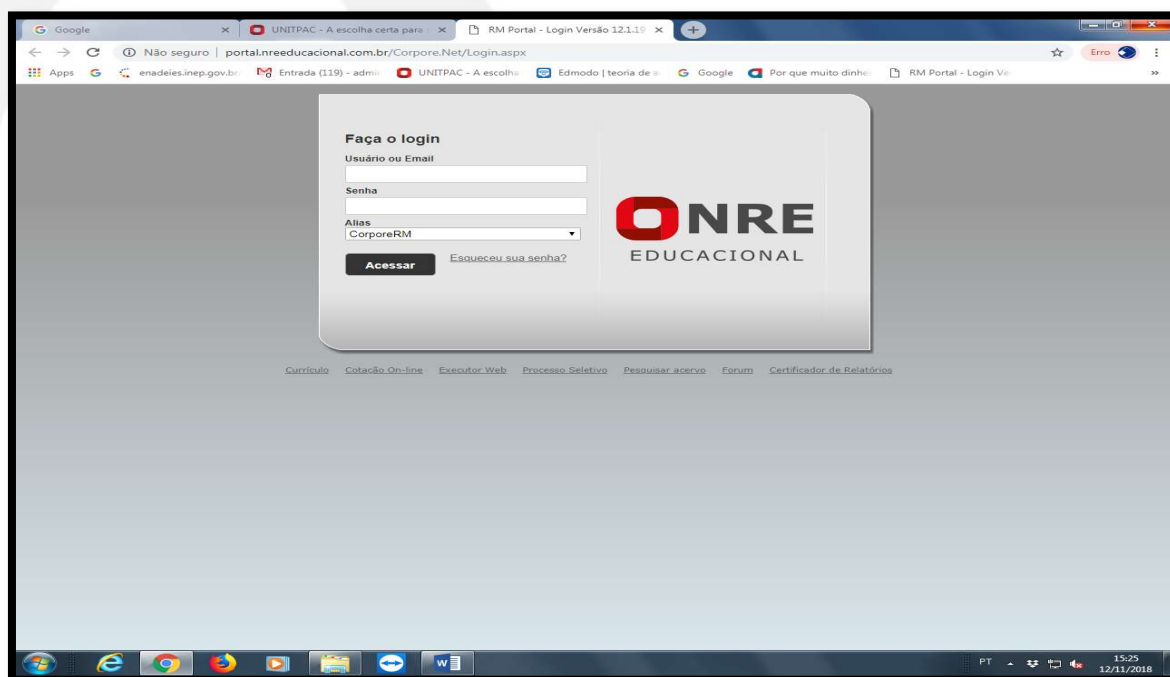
Google ×
UNITPAC - A escolha certa para ×
RM Portal - Login Versão 12.1.19 ×

Não seguro | portal.nreeducacional.com.br/Corpore.Net/Login.aspx

Erro

Apps
enadeies.inep.gov.br
Entrada (119) - admi
UNITPAC - A escolha
Edmodo | teoria de
Google
Por que muito dinhe
RM Portal - Login Ve

Faça o login
Usuário ou Email
Senha
Alias
CorporeRM
Acessar
Esqueceu sua senha?

NRE
EDUCACIONAL

Currículo Cotação On-line Executor Web Processo Seletivo Pesquisar acervo Forum Certificador de Relatórios

PT
15:25
12/11/2018